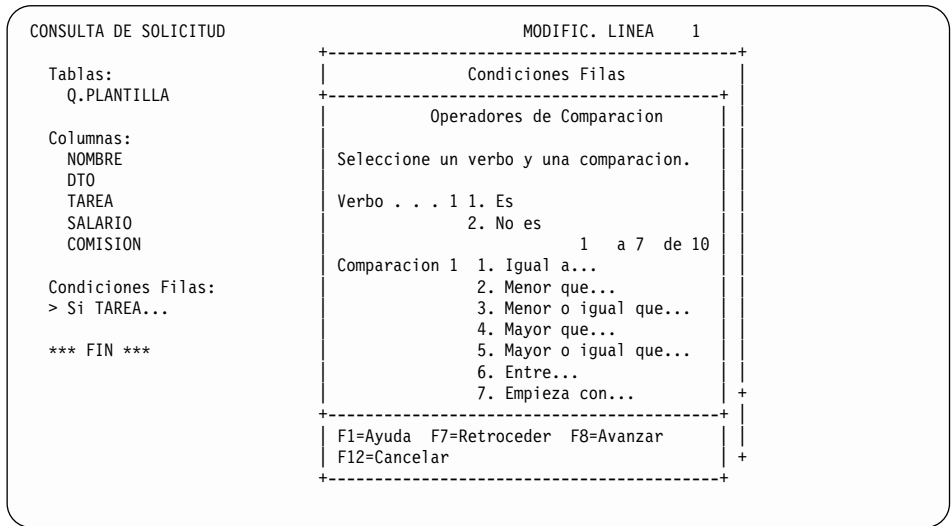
CONSULTA DE SOLICITUD    MODIFIC. LINEA 1

Tablas:
Q.PLANTILLA

Columnas:
NOMBRE
DTO
TAREA
SALARIO
COMISION

Condiciones Filas:
> Si TAREA...

*** FIN ***

Condiciones Filas

Operadores de Comparacion

Seleccione un verbo y una comparacion.

Verbo . . . 1 1. Es
2. No es

1 a 7 de 10

Comparacion 1 1. Igual a...
2. Menor que...
3. Menor o igual que...
4. Mayor que...
5. Mayor o igual que...
6. Entre...
7. Empieza con...

F1=Ayuda F7=Retroceder F8=Avanzar
F12=Cancelar